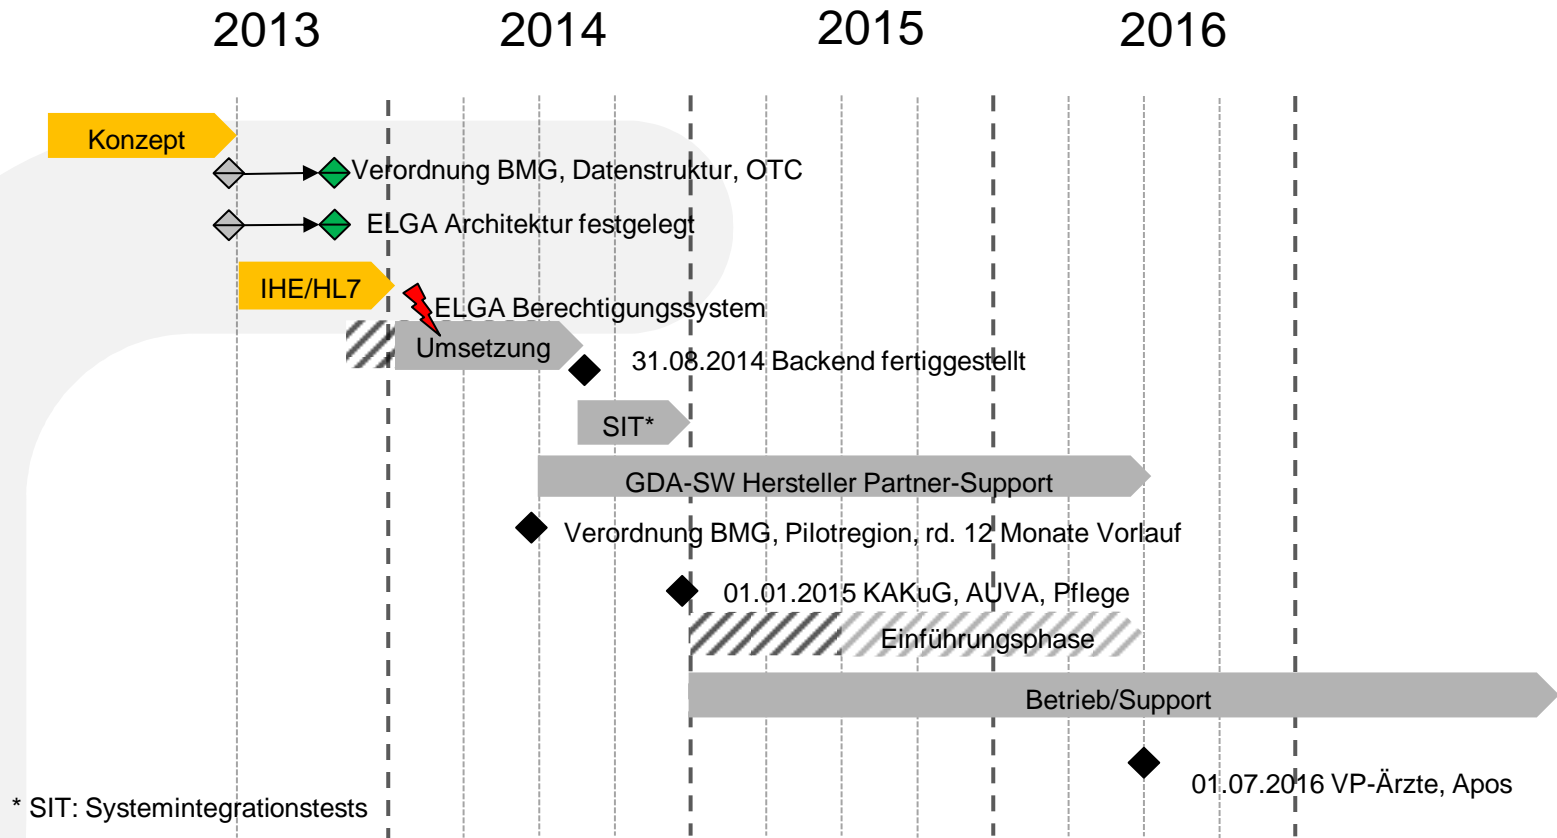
2013 2014 2015 2016

Konzept

Verordnung BMG, Datenstruktur, OTC

ELGA Architektur festgelegt

IHE/HL7

ELGA Berechtigungssystem

Umsetzung

31.08.2014 Backend fertiggestellt

SIT*

GDA-SW Hersteller Partner-Support

Verordnung BMG, Pilotregion, rd. 12 Monate Vorlauf

01.01.2015 KAKuG, AUVA, Pflege

Einführungsphase

Betrieb/Support

01.07.2016 VP-Ärzte, Apos

* SIT: Systemintegrationstests